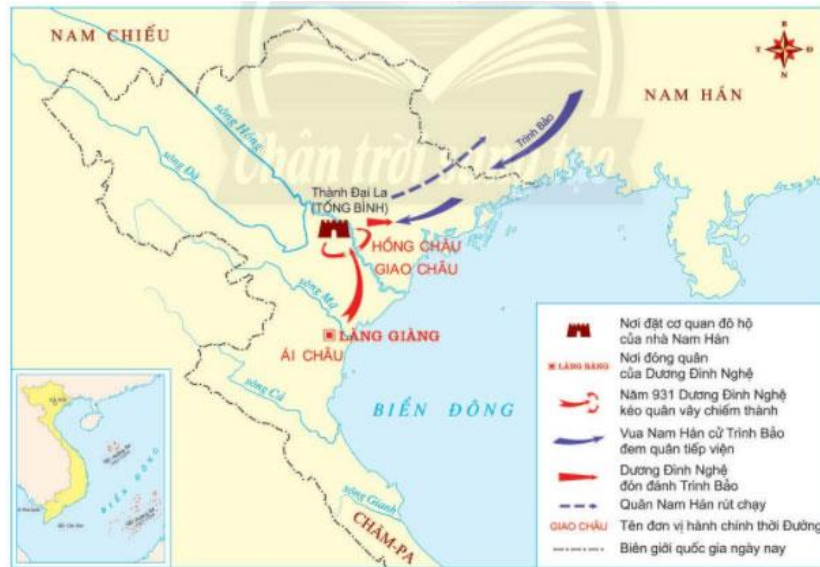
NAM CHIẾU

NAM HÁN

B
T Đ
N

sông Hồng

sông Đà

Trình Bảo

Chân trời sáng tạo

Thành Đại La (TỐNG BÌNH)

HỒNG CHÂU

GIAO CHÂU

sông Mã

LÀNG GIÀNG

ÁI CHÂU

sông Cả

BIỂN ĐÔNG

sông Gianh

CHĂM-PA

Nơi đặt cơ quan đô hộ của nhà Nam Hán

LÀNG GIÀNG Nơi đóng quân của Dương Đình Nghệ

Năm 931 Dương Đình Nghệ kéo quân vây chiếm thành

Vua Nam Hán cử Trình Bảo đem quân tiếp viện

Dương Đình Nghệ đón đánh Trình Bảo

Quân Nam Hán rút chạy

GIAO CHÂU Tên đơn vị hành chính thời Đường

Biên giới quốc gia ngày nay